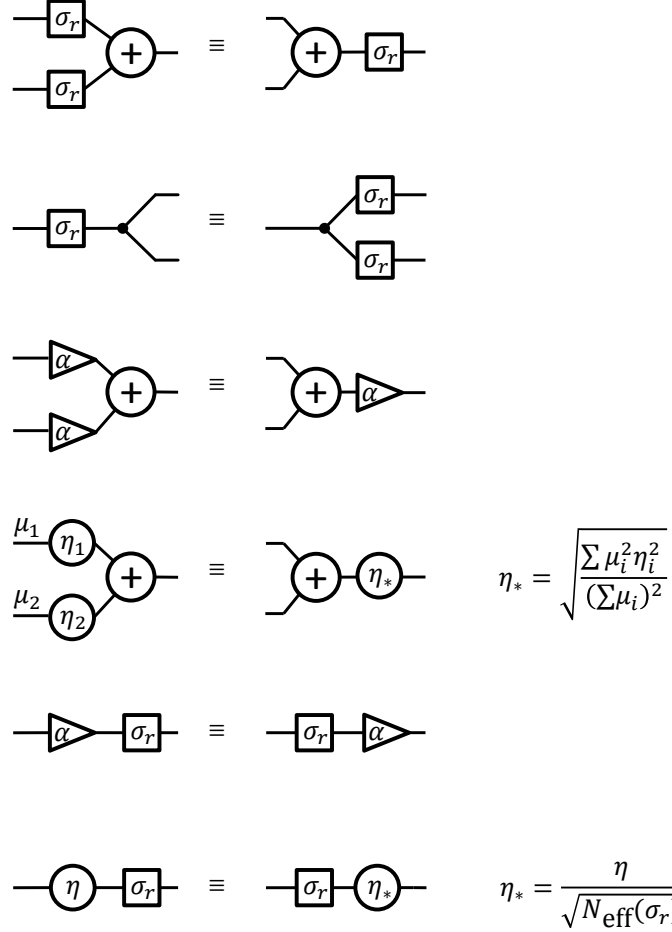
$\sigma_r$ $\sigma_r$ + ≡ + $\sigma_r$

$\sigma_r$ ≡ $\sigma_r$ $\sigma_r$

$\alpha$ $\alpha$ + ≡ + $\alpha$

$\mu_1$ $\eta_1$ $\mu_2$ $\eta_2$ + ≡ + $\eta_*$ $\eta_* = \sqrt{\frac{\sum \mu_i^2 \eta_i^2}{(\sum \mu_i)^2}}$

$\alpha$ $\sigma_r$ ≡ $\sigma_r$ $\alpha$

$\eta$ $\sigma_r$ ≡ $\sigma_r$ $\eta_*$ $\eta_* = \frac{\eta}{\sqrt{N_{\text{eff}}(\sigma_r}}$ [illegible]